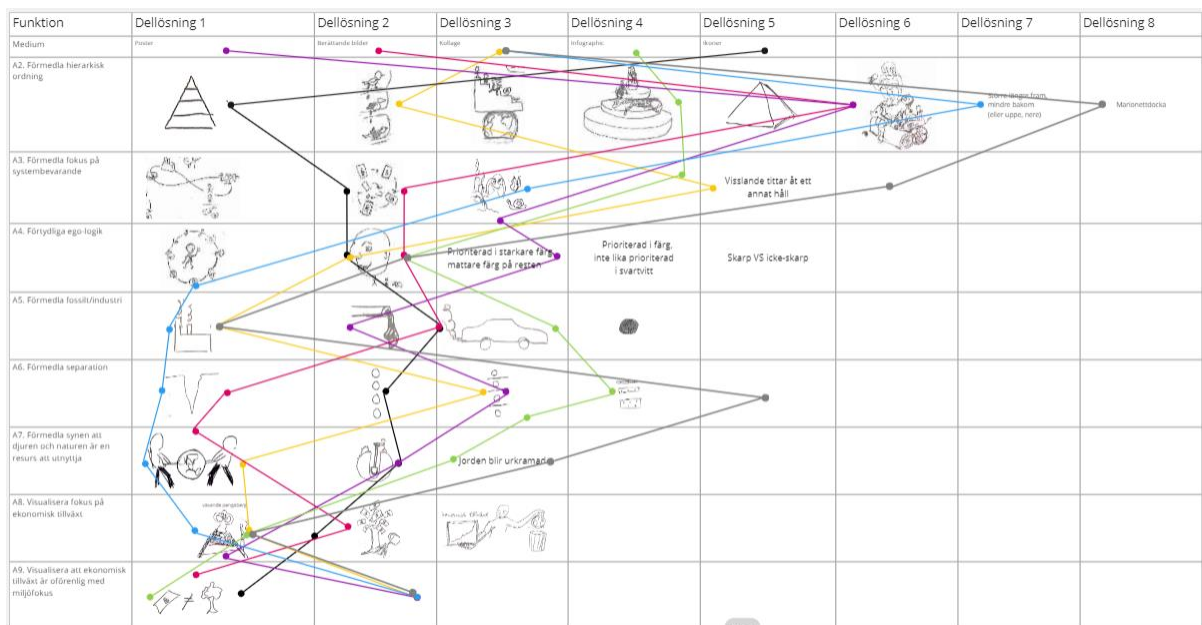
| Funktion | Dellösning 1 | Dellösning 2 | Dellösning 3 | Dellösning 4 | Dellösning 5 | Dellösning 6 | Dellösning 7 | Dellösning 8 |
|---|---|---|---|---|---|---|---|---|
| Medium | Poster | Berättande bilder | Kollage | Infographic | Ikoner | | | |
| A2. Förmedla hierarkisk ordning | | | | | | | Större längre fram, mindre bakom (eller uppe, nere) | Marionettdocka |
| A3. Förmedla fokus på systembevarande | | | | | Visslande tittar åt ett annat håll | | | |
| A4. Förtydliga ego-logik | | | Prioriterad i starkare färg mattare färg på resten | Prioriterad i färg, inte lika prioriterad i svartvitt | Skarp VS icke-skarp | | | |
| A5. Förmedla fossilt/industri | | | | | | | | |
| A6. Förmedla separation | | | | | | | | |
| A7. Förmedla synen att djuren och naturen är en resurs att utnyttja | | | Jorden blir urkramad | | | | | |
| A8. Visualisera fokus på ekonomisk tillväxt | | | | | | | | |
| A9. Visualisera att ekonomisk tillväxt är oförenlig med miljöfokus | | | | | | | | |